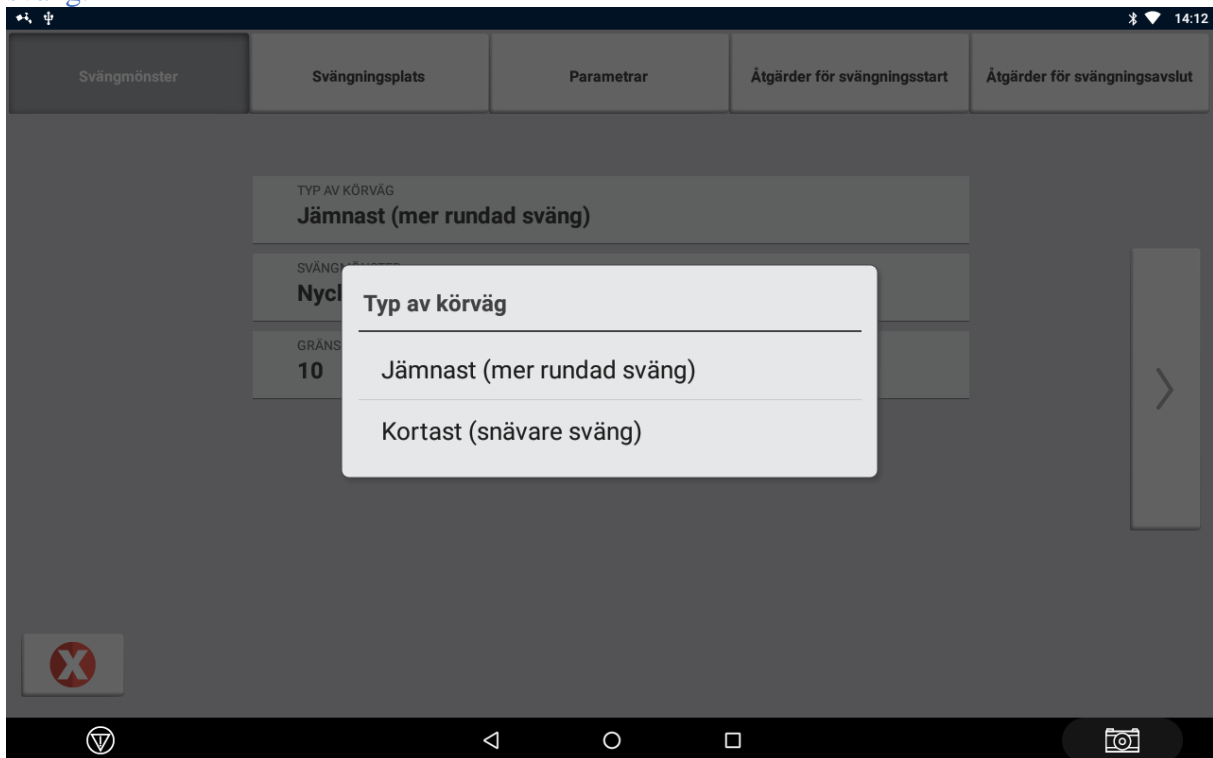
14:12

Svängmönster | Svängningsplats | Parametrar | Åtgärder för svängningsstart | Åtgärder för svängningsavslut

TYP AV KÖRVÄG
Jämnast (mer rundad sväng)

SVÄNGM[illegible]
Nycl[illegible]

GRÄNS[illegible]
10

Typ av körväg

Jämnast (mer rundad sväng)

Kortast (snävare sväng)